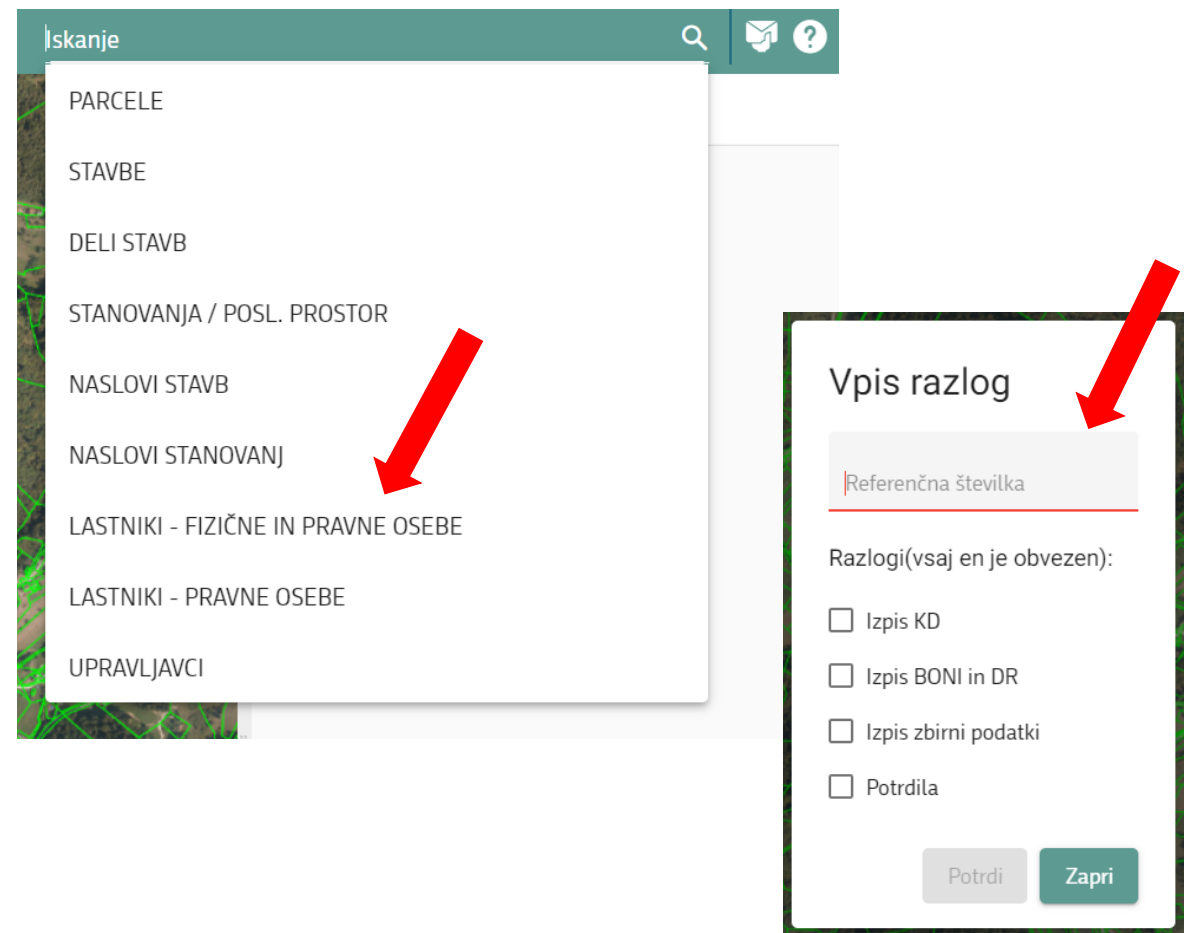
Iskanje

PARCELE

STAVBE

DELI STAVB

STANOVANJA / POSL. PROSTOR

NASLOVI STAVB

NASLOVI STANOVANJ

LASTNIKI - FIZIČNE IN PRAVNE OSEBE

LASTNIKI - PRAVNE OSEBE

UPRAVLJAVCI

Vpis razlog

Referenčna številka

Razlogi(vsaj en je obvezen):

Izpis KD

Izpis BONI in DR

Izpis zbirni podatki

Potrdila

Potrdi

Zapri